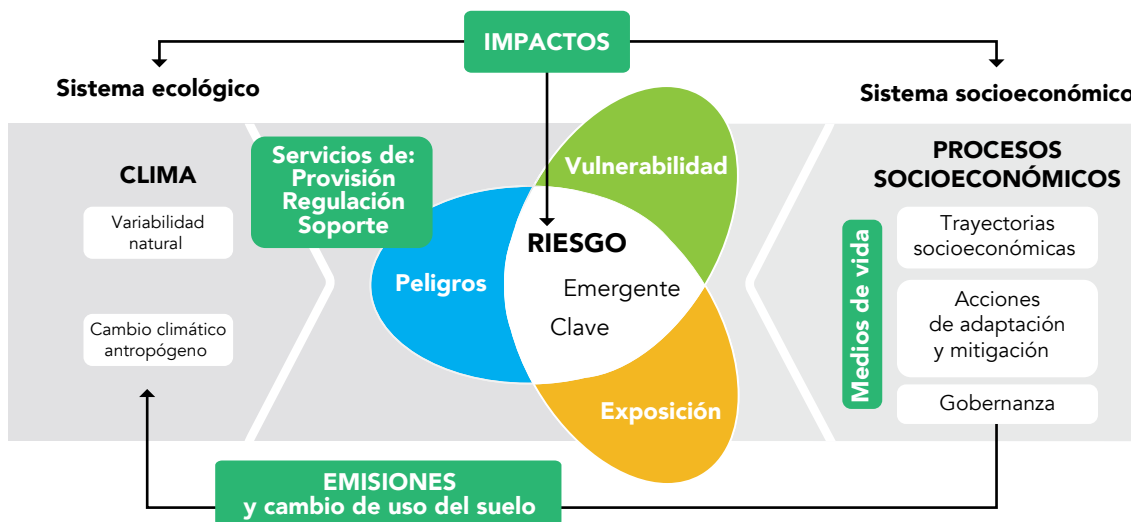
IMPACTOS

Sistema ecológico

Sistema socioeconómico

CLIMA

Variabilidad natural

Cambio climático antropógeno

Servicios de:
Provisión
Regulación
Soporte

Vulnerabilidad

RIESGO

Peligros

Emergente

Clave

Exposición

PROCESOS SOCIOECONÓMICOS

Medios de vida

Trayectorias socioeconómicas

Acciones de adaptación y mitigación

Gobernanza

EMISIONES
y cambio de uso del suelo